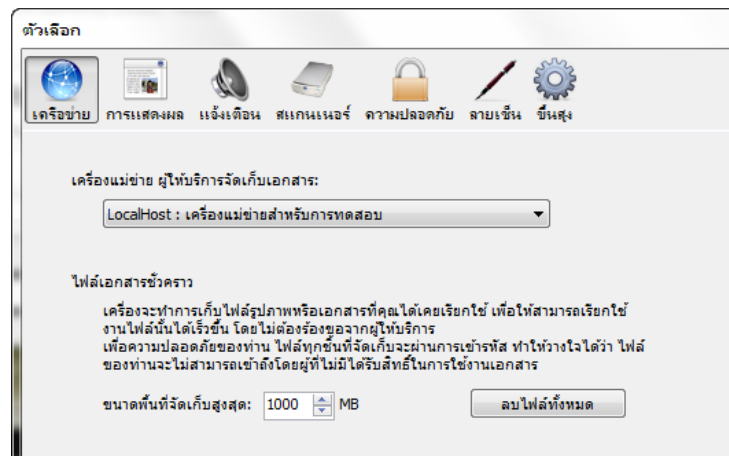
ตัวเลือก

เครือข่าย การแสดงผล แจ้งเตือน สแกนเนอร์ ความปลอดภัย ลายเซ็น ขั้นสูง

เครื่องแม่ข่าย ผู้ให้บริการจัดเก็บเอกสาร:

LocalHost : เครื่องแม่ข่ายสำหรับการทดสอบ

ไฟล์เอกสารชั่วคราว

เครื่องจะทำการเก็บไฟล์รูปภาพหรือเอกสารที่คุณได้เคยเรียกใช้ เพื่อให้สามารถเรียกใช้งานไฟล์นั้นได้เร็วขึ้น โดยไม่ต้องร้องขอจากผู้ให้บริการ
เพื่อความปลอดภัยของท่าน ไฟล์ทุกชิ้นที่จัดเก็บจะผ่านการเข้ารหัส ทำให้วางใจได้ว่า ไฟล์ของท่านจะไม่สามารถเข้าถึงโดยผู้ที่ไม่มีได้รับสิทธิ์ในการใช้งานเอกสาร

ขนาดพื้นที่จัดเก็บสูงสุด: 1000 MB

ลบไฟล์ทั้งหมด